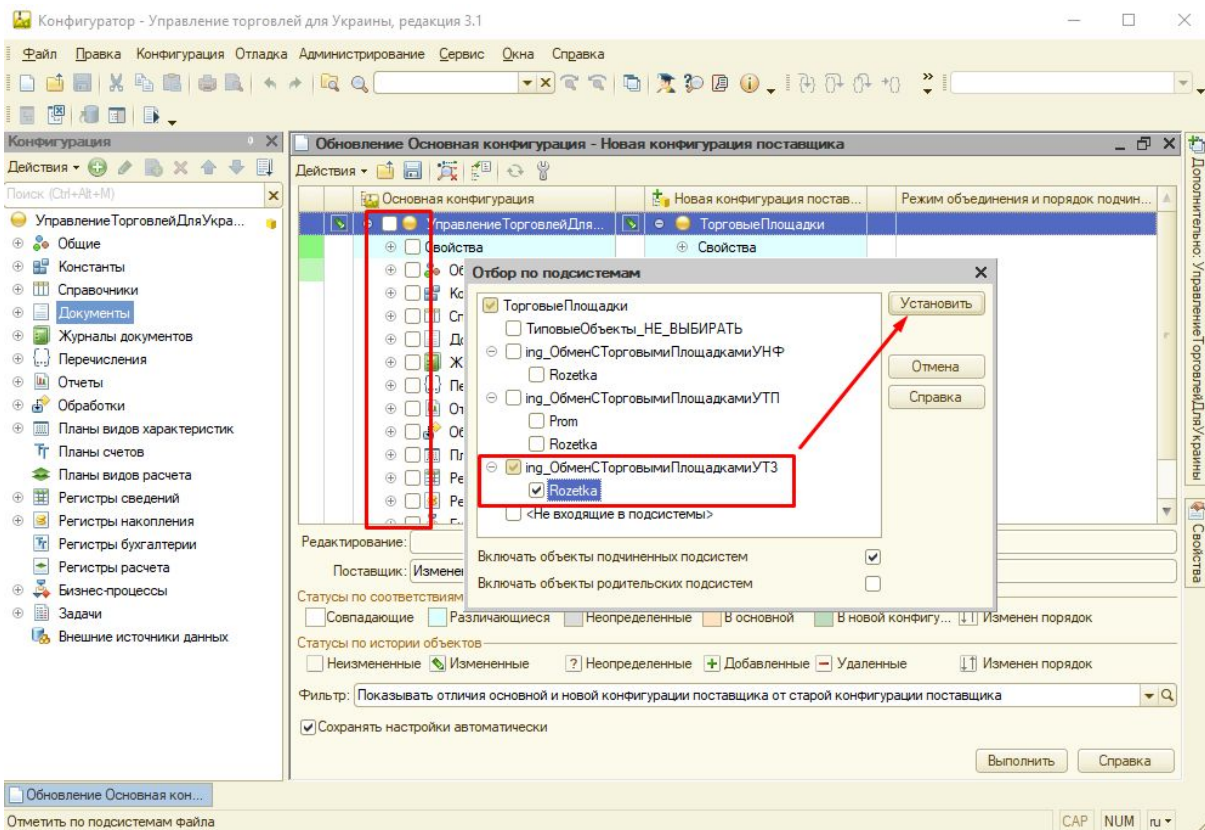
Конфигуратор - Управление торговлей для Украины, редакция 3.1

Файл Правка Конфигурация Отладка Администрирование Сервис Окна Справка

Конфигурация
Действия
Поиск (Ctrl+Alt+M)
УправлениеТорговлейДляУкра...
Общие
Константы
Справочники
Документы
Журналы документов
Перечисления
Отчеты
Обработки
Планы видов характеристик
Планы счетов
Планы видов расчета
Регистры сведений
Регистры накопления
Регистры бухгалтерии
Регистры расчета
Бизнес-процессы
Задачи
Внешние источники данных

Обновление Основная конфигурация - Новая конфигурация поставщика
Действия
Основная конфигурация | Новая конфигурация постав... | Режим объединения и порядок подчин...
УправлениеТорговлейДля... | ТорговыеПлощадки
Свойства | Свойства
Об
Ко
Сп
До
Ж
Пе
От
Об
Пл
Ре
Ре

Отбор по подсистемам
ТорговыеПлощадки
ТиповыеОбъекты_НЕ_ВЫБИРАТЬ
ing_ОбменСТорговымиПлощадкамиУНФ
Rozetka
ing_ОбменСТорговымиПлощадкамиУТП
Prom
Rozetka
ing_ОбменСТорговымиПлощадкамиУТ3
Rozetka
<Не входящие в подсистемы>
Включать объекты подчиненных подсистем
Включать объекты родительских подсистем
Установить
Отмена
Справка

Редактирование:
Поставщик: Изменен
Статусы по соответствиям
Совпадающие | Различающиеся | Неопределенные | В основной | В новой конфигу... | Изменен порядок
Статусы по истории объектов
Неизмененные | Измененные | ? Неопределенные | + Добавленные | − Удаленные | Изменен порядок
Фильтр: Показывать отличия основной и новой конфигурации поставщика от старой конфигурации поставщика
Сохранять настройки автоматически
Выполнить
Справка

Дополнительно: УправлениеТорговлейДляУкраины
Свойства

Обновление Основная кон...
Отметить по подсистемам файла
CAP NUM ru